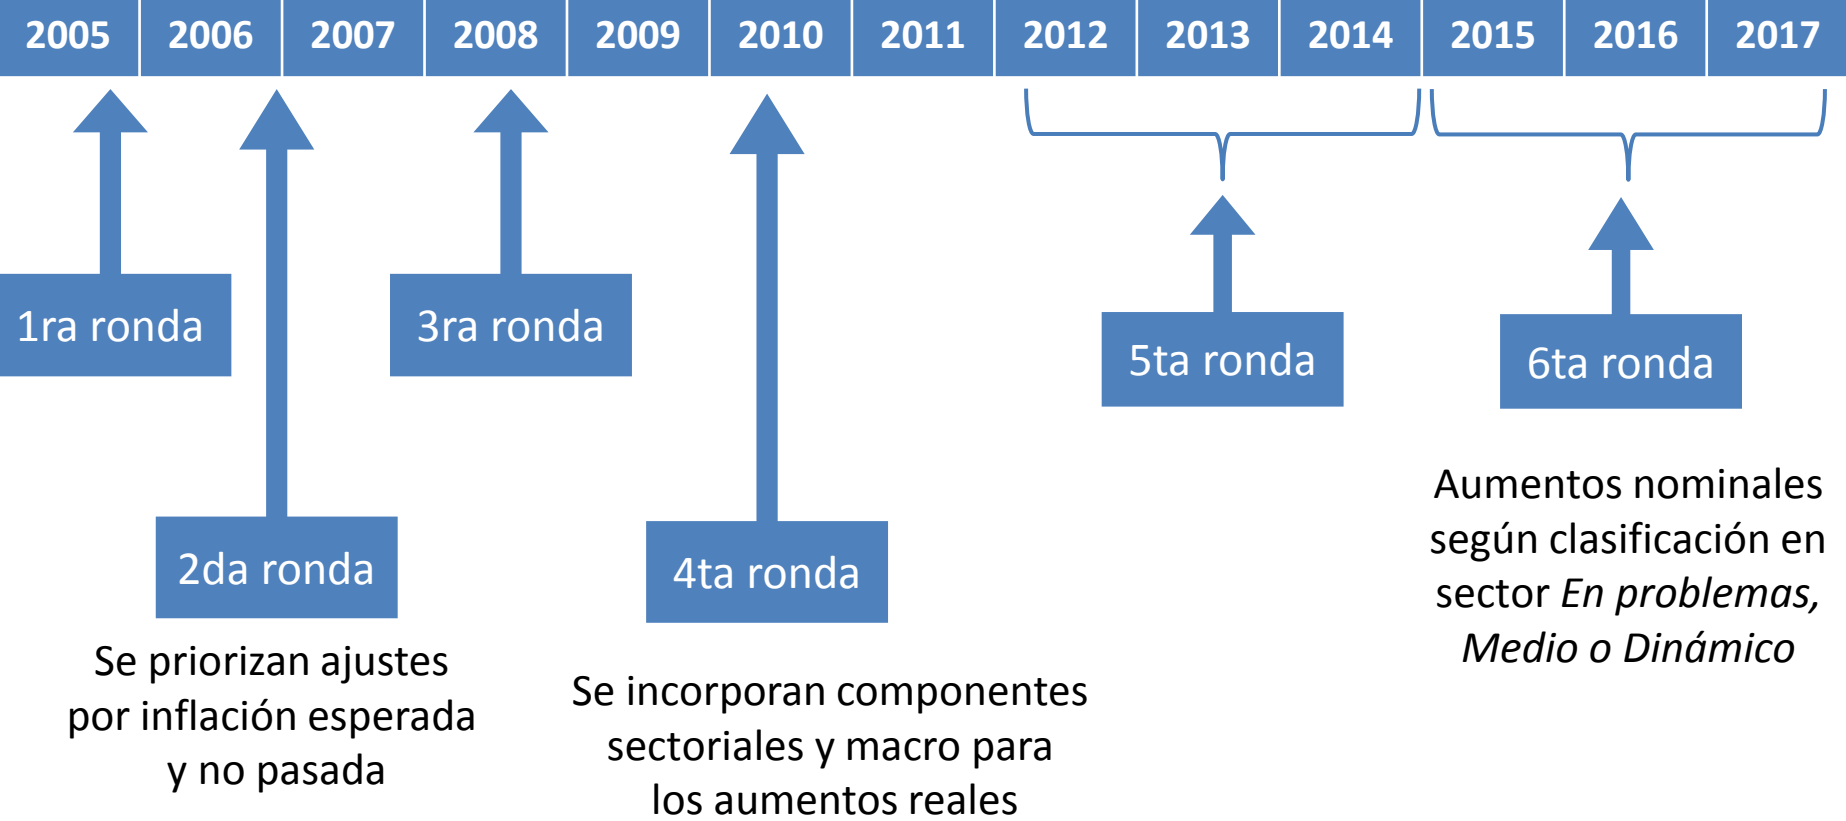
| 2005 | 2006 | 2007 | 2008 | 2009 | 2010 | 2011 | 2012 | 2013 | 2014 | 2015 | 2016 | 2017 |
|---|---|---|---|---|---|---|---|---|---|---|---|---|

1ra ronda

2da ronda

Se priorizan ajustes por inflación esperada y no pasada

3ra ronda

4ta ronda

Se incorporan componentes sectoriales y macro para los aumentos reales

5ta ronda

6ta ronda

Aumentos nominales según clasificación en sector *En problemas, Medio o Dinámico*